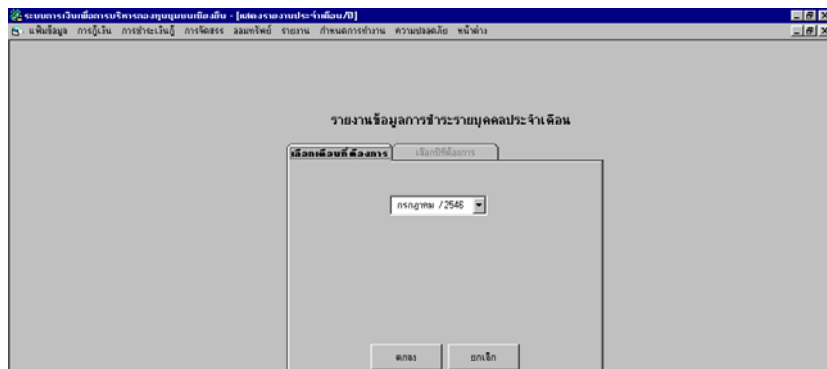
ระบบการเงินเพื่อการบริหารกองทุนหมู่บ้านเชียงยืน - [แสดงรายงานประจำเดือน/ปี]

แฟ้มข้อมูล การกู้เงิน การชำระเงินกู้ การจัดสรร ออมทรัพย์ รายงาน กำหนดการทำงาน ความปลอดภัย หน้าต่าง

รายงานข้อมูลการชำระรายบุคคลประจำเดือน

เลือกเดือนที่ต้องการ | เลือกปีที่ต้องการ

กรกฎาคม /2546

ตกลง | ยกเลิก